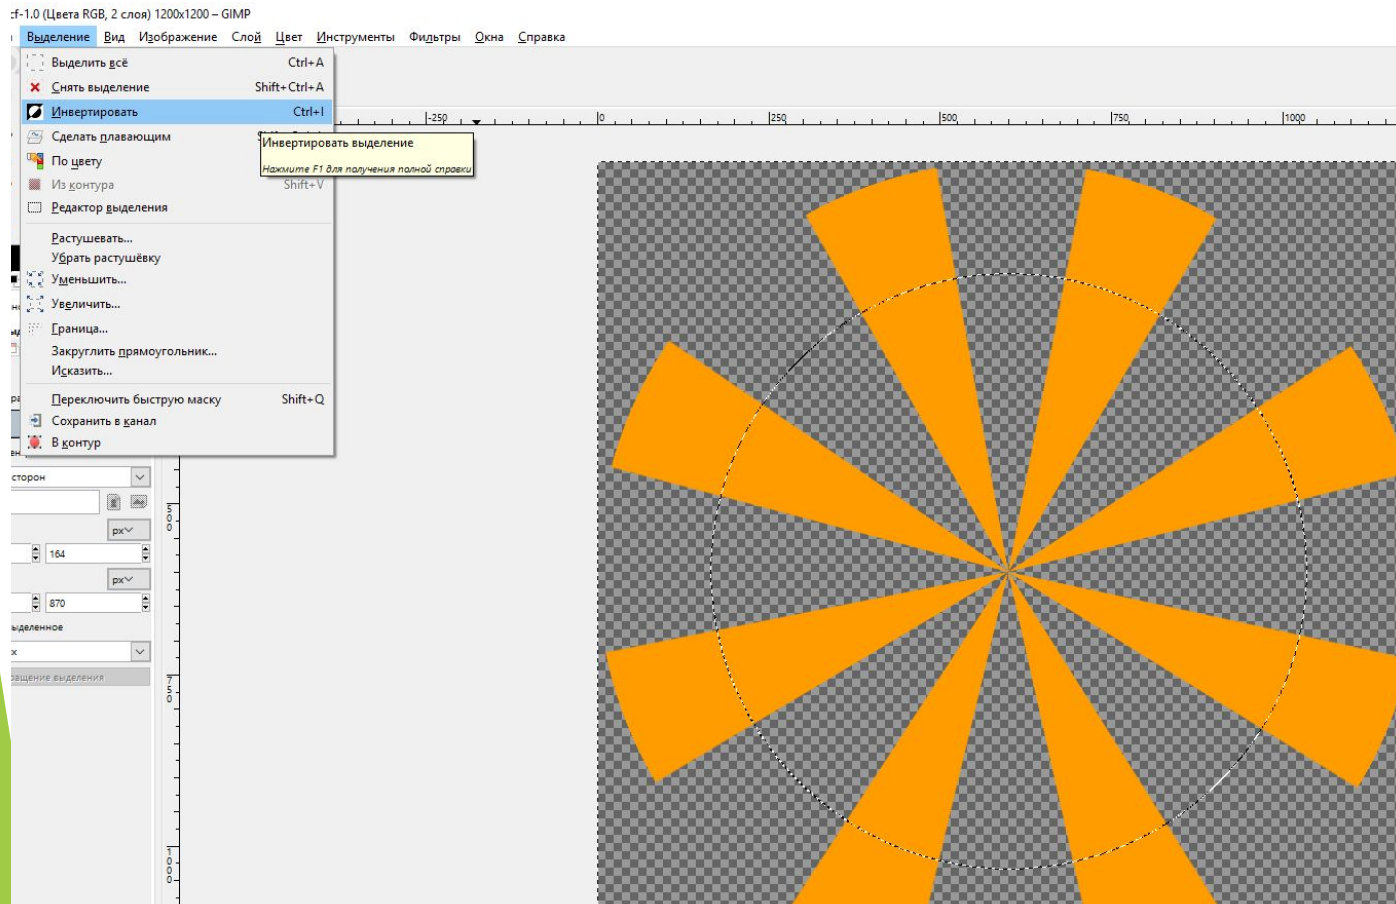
cf-1.0 (Цвета RGB, 2 слоя) 1200x1200 – GIMP

Выделение Вид Изображение Слой Цвет Инструменты Фильтры Окна Справка

Выделить всё Ctrl+A
Снять выделение Shift+Ctrl+A
Инвертировать Ctrl+I
Сделать плавающим
По цвету
Из контура Shift+V
Редактор выделения
Растушевать...
Убрать растушёвку
Уменьшить...
Увеличить...
Граница...
Закруглить прямоугольник...
Исказить...
Переключить быструю маску Shift+Q
Сохранить в канал
В контур

Инвертировать выделение
Нажмите F1 для получения полной справки

-250 0 250 500 750 1000

сторон
px
164
px
870
выделенное
ащение выделения

500
750
1000